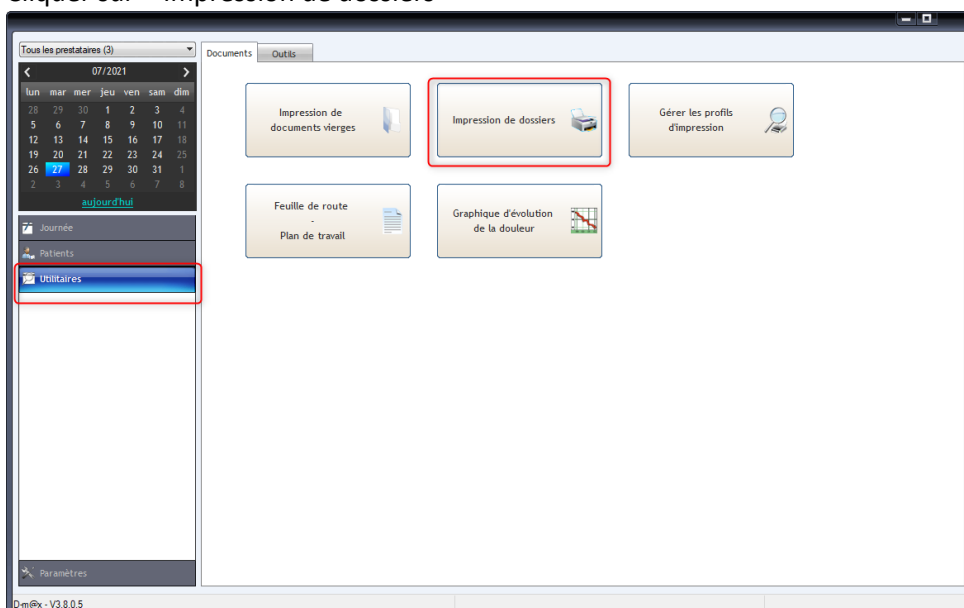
Cliquer sur « Impression de dossiers »

Tous les prestataires (3)

07/2021

| lun | mar | mer | jeu | ven | sam | dim |
|---|---|---|---|---|---|---|
| 28 | 29 | 30 | 1 | 2 | 3 | 4 |
| 5 | 6 | 7 | 8 | 9 | 10 | 11 |
| 12 | 13 | 14 | 15 | 16 | 17 | 18 |
| 19 | 20 | 21 | 22 | 23 | 24 | 25 |
| 26 | 27 | 28 | 29 | 30 | 31 | 1 |
| 2 | 3 | 4 | 5 | 6 | 7 | 8 |

aujourd'hui

Journée

Patients

Utilitaires

Paramètres

Documents Outils

Impression de documents vierges

Impression de dossiers

Gérer les profils d'impression

Feuille de route - Plan de travail

Graphique d'évolution de la douleur

D-m@x - V3.8.0.5